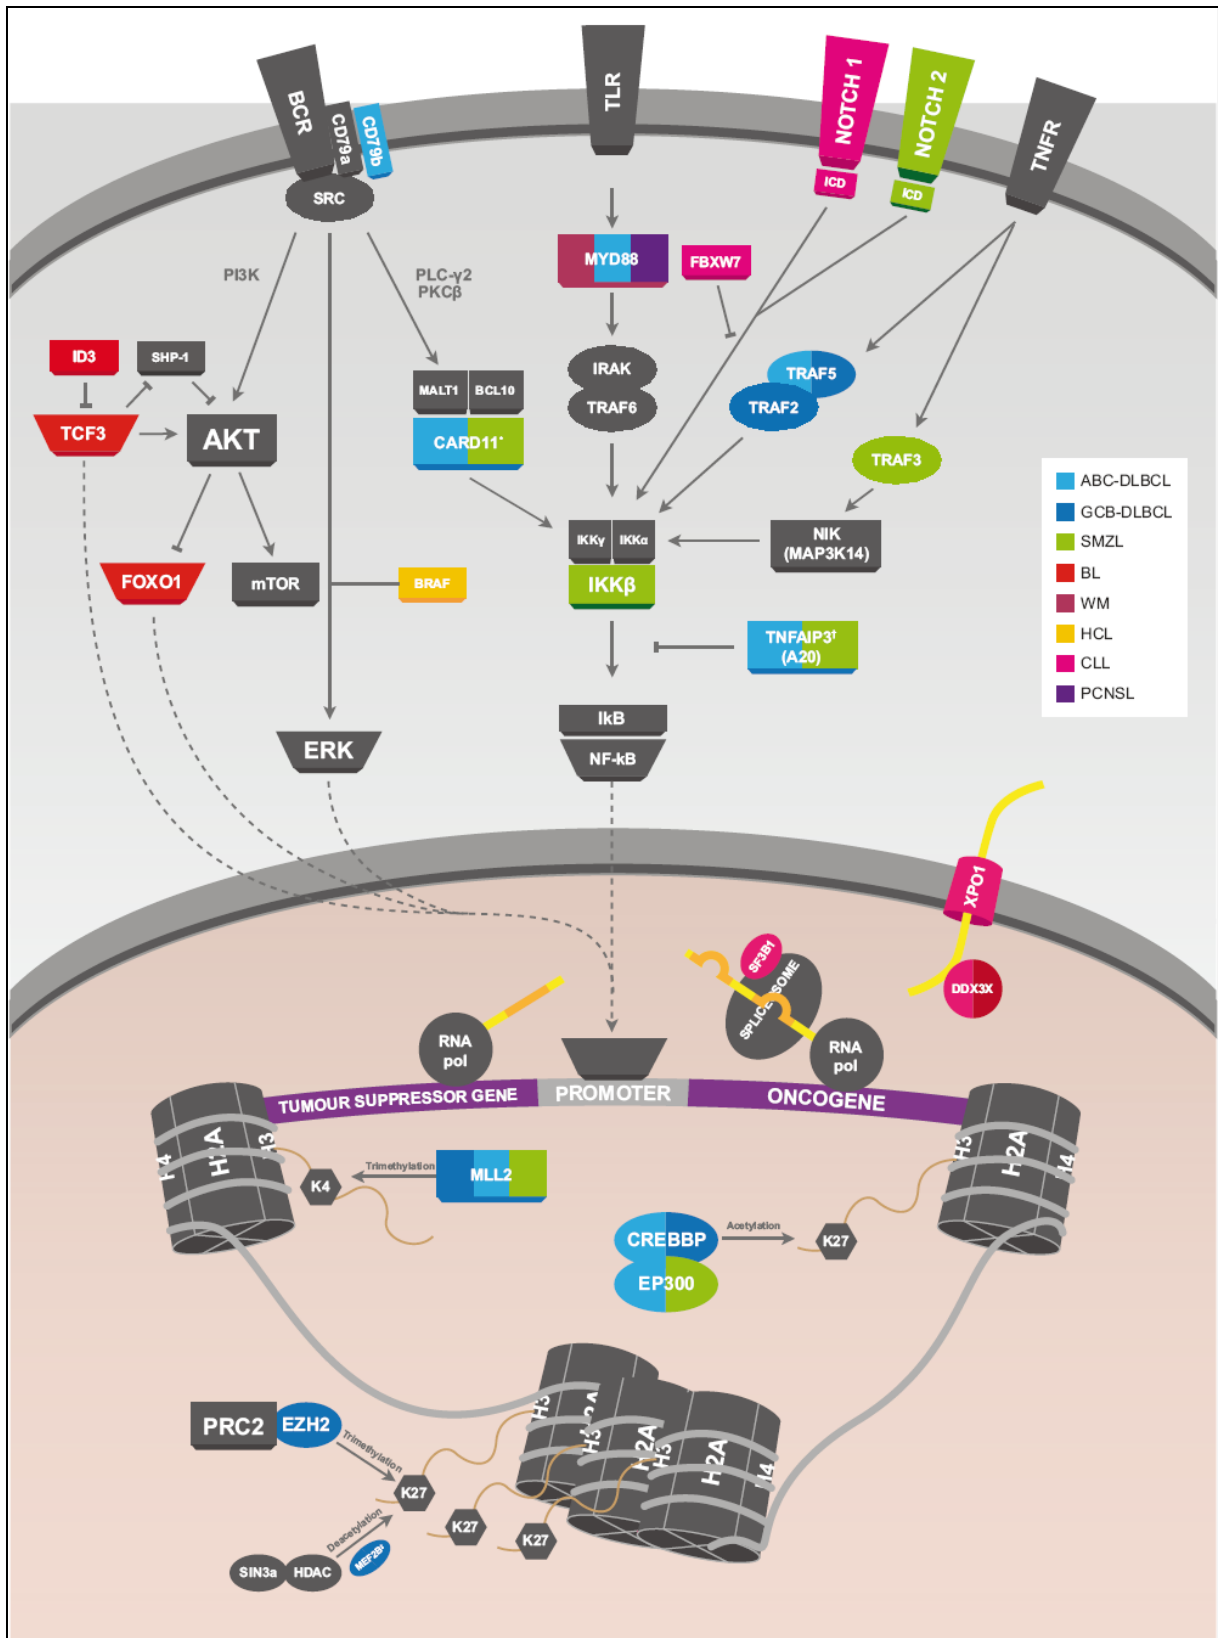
BCR
CD79a
CD79b
SRC
TLR
NOTCH 1
NOTCH 2
TNFR
ICD
ICD
MYD88
FBXW7
PI3K
PLC-γ2
PKCβ
ID3
SHP-1
TCF3
AKT
MALT1
BCL10
CARD11*
IRAK
TRAF6
TRAF5
TRAF2
TRAF3
IKKγ
IKKα
IKKβ
NIK
(MAP3K14)
FOXO1
mTOR
BRAF
TNFAIP3†
(A20)
ERK
IkB
NF-kB
XPO1
DDX3X
SF3B1
SPLICEOSOME
RNA pol
RNA pol
TUMOUR SUPPRESSOR GENE
PROMOTER
ONCOGENE
H4
H2A
H3
K4
Trimethylation
MLL2
H3
H2A
H4
CREBBP
EP300
Acetylation
K27
PRC2
EZH2
Trimethylation
K27
K27
K27
Deacetylation
MEF2B
SIN3a
HDAC
H3
H2A
H3
H2A
H3
H2A
H4

| | |
|---|---|
| | ABC-DLBCL |
| | GCB-DLBCL |
| | SMZL |
| | BL |
| | WM |
| | HCL |
| | CLL |
| | PCNSL |